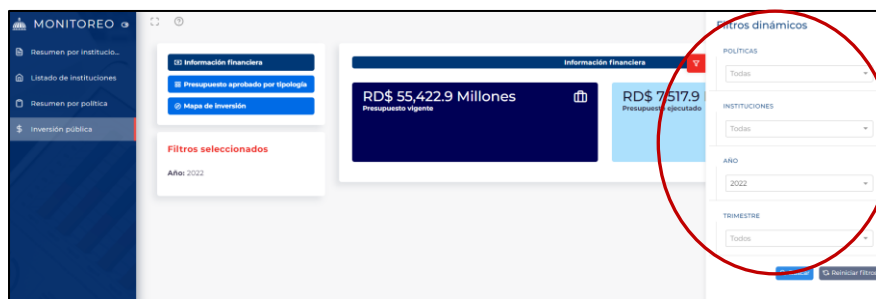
MONITOREO

Resumen por institucio...

Listado de instituciones

Resumen por política

Inversión pública

Información financiera

Presupuesto aprobado por tipología

Mapa de inversión

Filtros seleccionados

Año: 2022

Información financiera

RD$ 55,422.9 Millones
Presupuesto vigente

RD$ 7,517.9
Presupuesto ejecutado

Filtros dinámicos

POLÍTICAS

Todas

INSTITUCIONES

Todas

AÑO

2022

TRIMESTRE

Todos

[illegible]

Reiniciar filtros